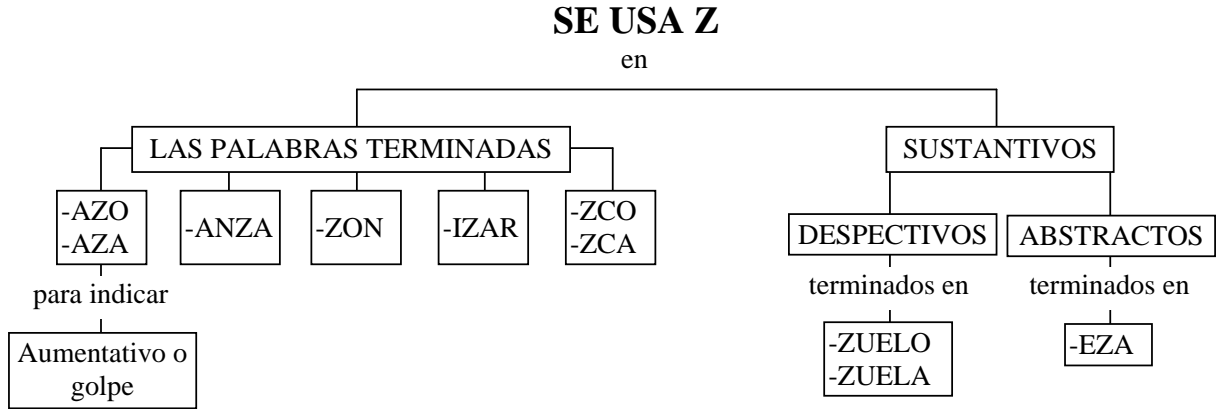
SE USA Z

en

LAS PALABRAS TERMINADAS

-AZO
-AZA

para indicar

Aumentativo o golpe

-ANZA

-ZON

-IZAR

-ZCO
-ZCA

SUSTANTIVOS

DESPECTIVOS

terminados en

-ZUELO
-ZUELA

ABSTRACTOS

terminados en

-EZA